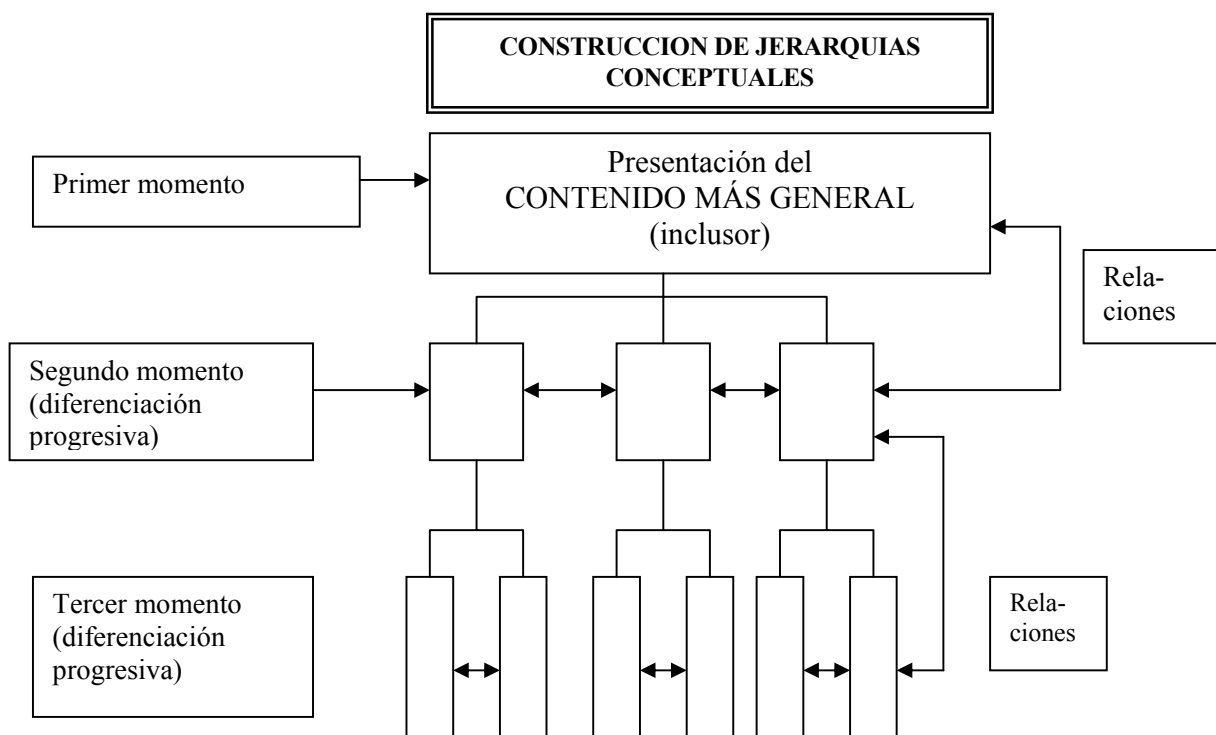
CONSTRUCCION DE JERARQUIAS CONCEPTUALES

Primer momento

Presentación del
CONTENIDO MÁS GENERAL
(inclusor)

Relaciones

Segundo momento (diferenciación progresiva)

Tercer momento (diferenciación progresiva)

Relaciones